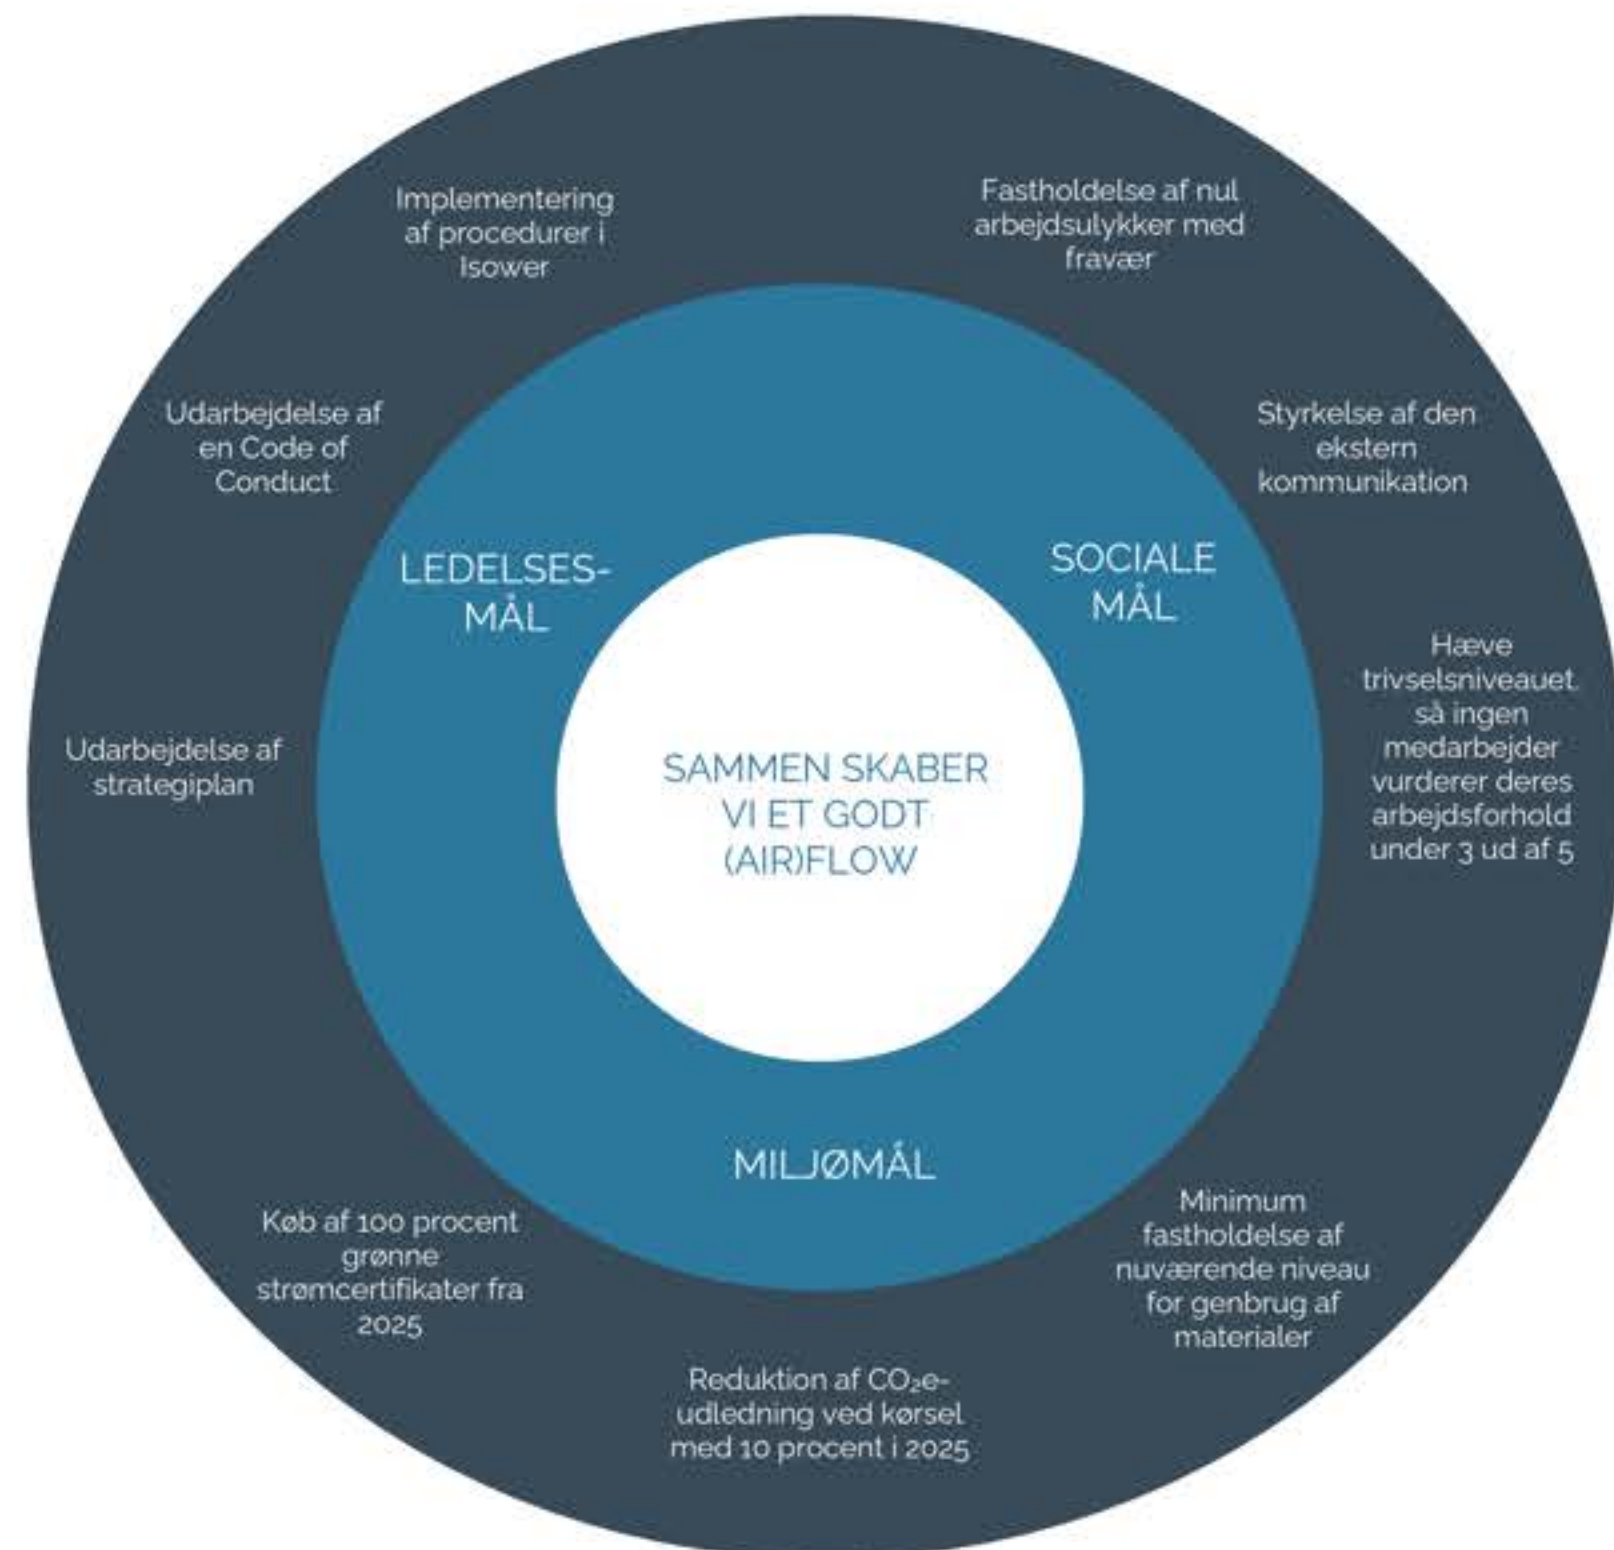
Implementering af procedurer i Isower

Fastholdelse af nul arbejdsulykker med fravær

Udarbejdelse af en Code of Conduct

Styrkelse af den ekstern kommunikation

LEDELSES-MÅL

SOCIALE MÅL

Hæve trivselsniveauet så ingen medarbejder vurderer deres arbejdsforhold under 3 ud af 5

Udarbejdelse af strategiplan

SAMMEN SKABER VI ET GODT (AIR)FLOW

MILJØMÅL

Køb af 100 procent grønne strømcertifikater fra 2025

Minimum fastholdelse af nuværende niveau for genbrug af materialer

Reduktion af $CO_2$e-udledning ved kørsel med 10 procent i 2025